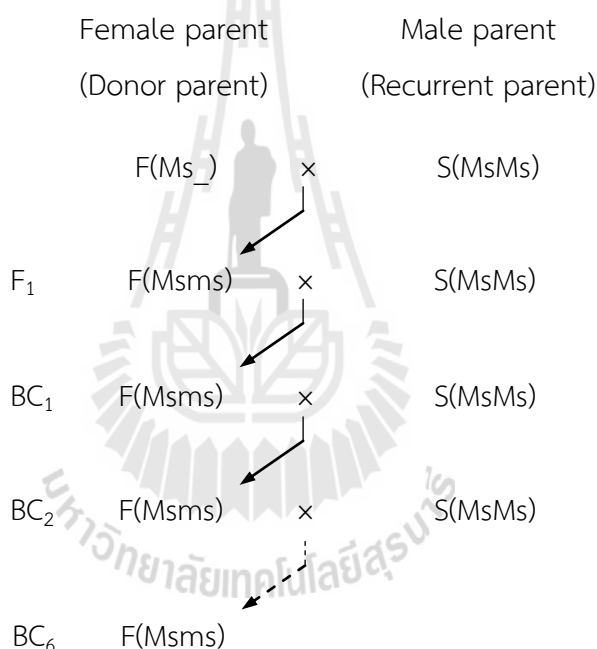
Female parent (Donor parent)

Male parent (Recurrent parent)

F(Ms_) × S(MsMs)

$F_1$ F(Msms) × S(MsMs)

$BC_1$ F(Msms) × S(MsMs)

$BC_2$ F(Msms) × S(MsMs)

$BC_6$ F(Msms)

มหาวิทยาลัยเทคโนโลยีสุรนารี